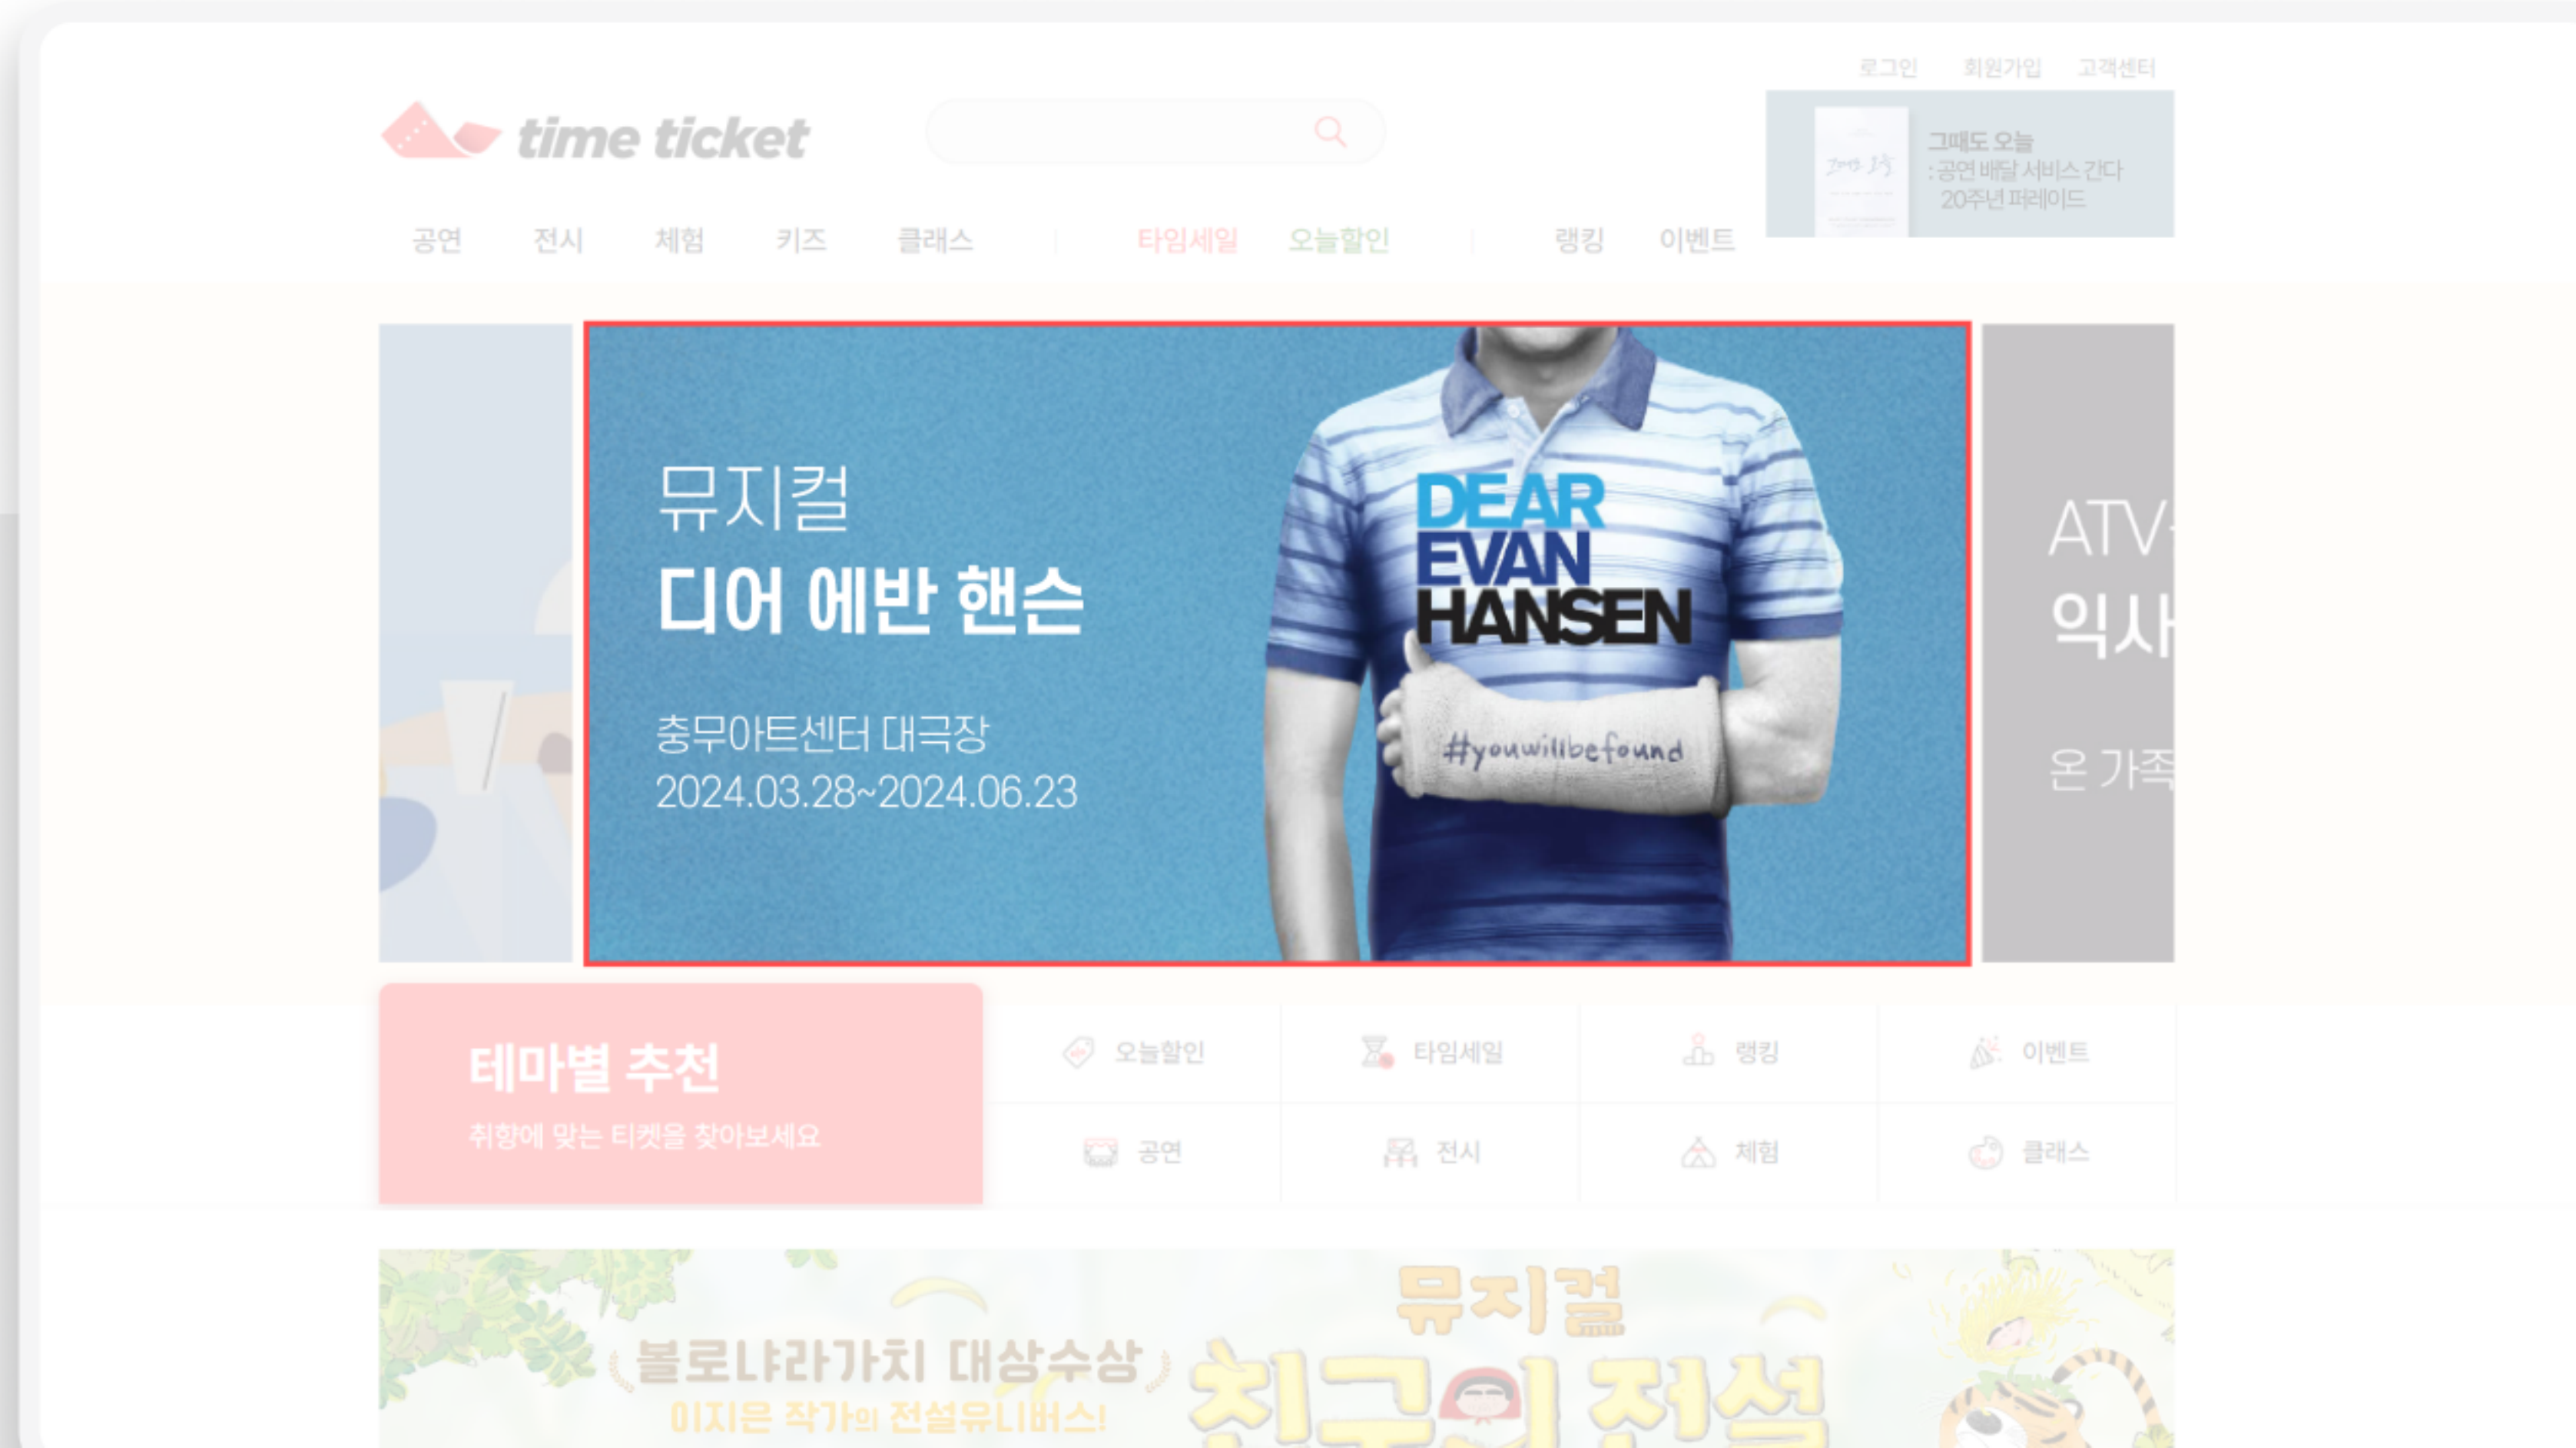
로그인 회원가입 고객센터

time ticket

그때도 오늘
:공연 배달 서비스 간다
20주년 퍼레이드

공연 전시 체험 키즈 클래스 타임세일 오늘할인 랭킹 이벤트

뮤지컬
디어 에반 핸슨
충무아트센터 대극장
2024.03.28~2024.06.23

DEAR EVAN HANSEN
#youwillbefound

ATV
익사
온 가족

테마별 추천
취향에 맞는 티켓을 찾아보세요

오늘할인 타임세일 랭킹 이벤트
공연 전시 체험 클래스

볼로냐라가치 대상수상
이지은 작가의 전설유니버스!
뮤지컬
친구의 전설